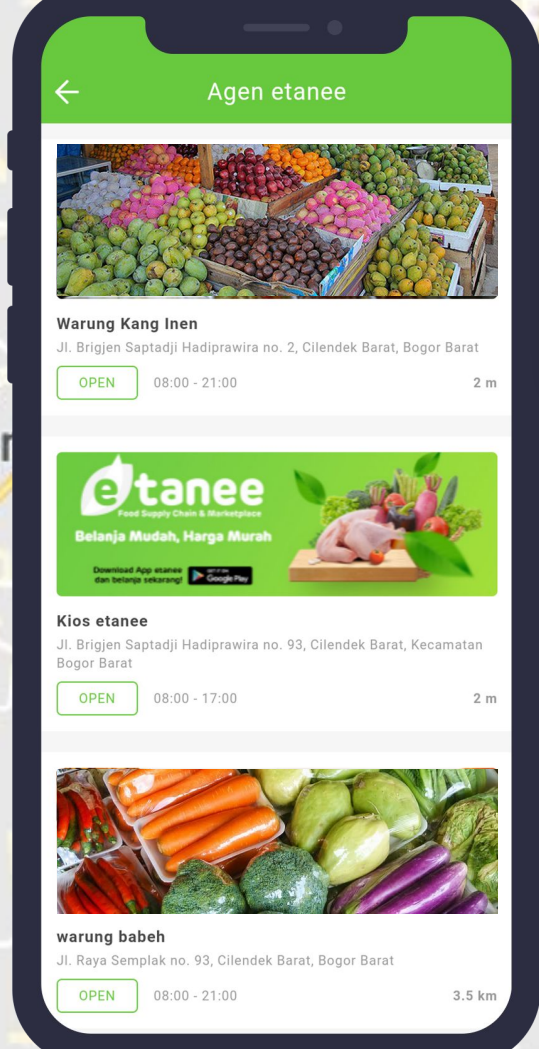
Agen etanee

Warung Kang Inen
Jl. Brigjen Saptadji Hadiprawira no. 2, Cilendek Barat, Bogor Barat
OPEN 08:00 - 21:00 2 m

etanee
Food Supply Chain & Marketplace
Belanja Mudah, Harga Murah
Download App etanee dan belanja sekarang!
GET IT ON Google Play

Kios etanee
Jl. Brigjen Saptadji Hadiprawira no. 93, Cilendek Barat, Kecamatan Bogor Barat
OPEN 08:00 - 17:00 2 m

warung babeh
Jl. Raya Semplak no. 93, Cilendek Barat, Bogor Barat
OPEN 08:00 - 21:00 3.5 km